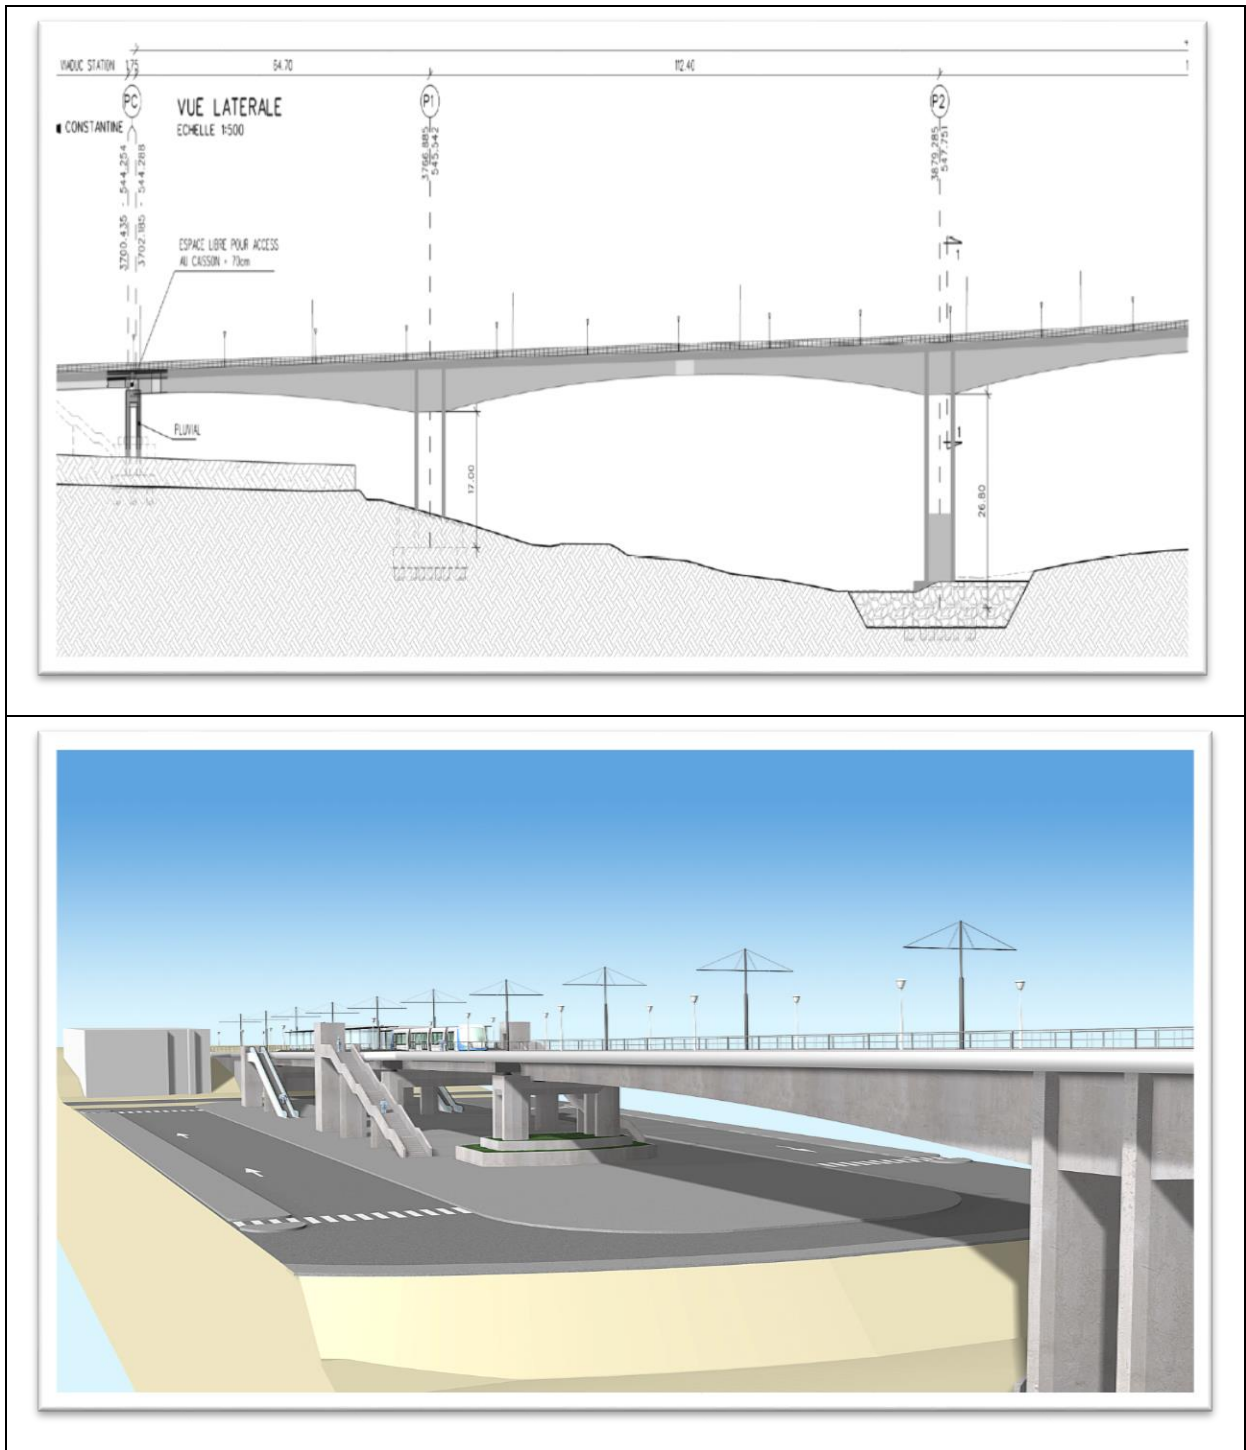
VIADUC STATION 3.75 54.70 112.40

PC

VUE LATERALE
ECHELLE 1:500

■ CONSTANTINE

3700.435 - 544.254
3702.185 - 544.288

P1
3766.885
545.542

P2
3879.285
547.751

ESPACE LIBRE POUR ACCESS AU CAISSON = 70cm

PLUVIAL

17.00

26.80

1

1